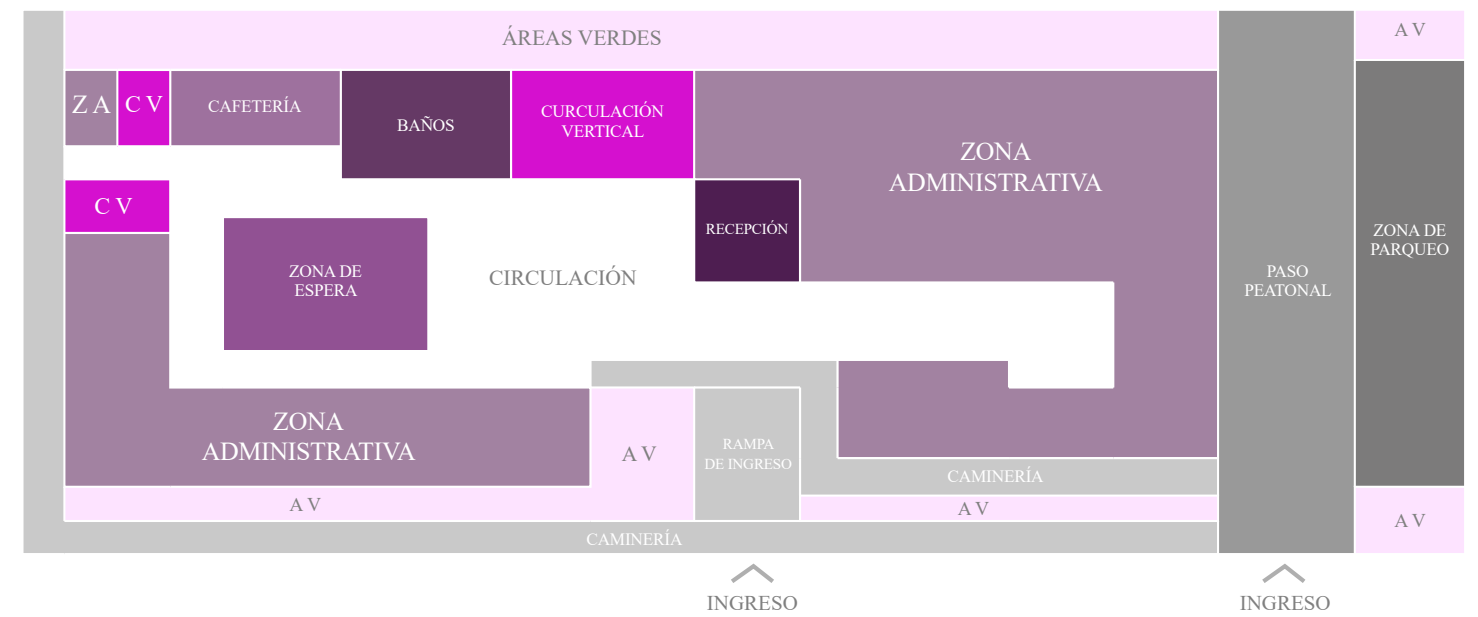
ÁREAS VERDES

A V

Z A

C V

CAFETERÍA

BAÑOS

CURCULACIÓN VERTICAL

ZONA ADMINISTRATIVA

C V

RECEPCIÓN

ZONA DE PARQUEO

ZONA DE ESPERA

CIRCULACIÓN

PASO PEATONAL

ZONA ADMINISTRATIVA

A V

RAMPA DE INGRESO

CAMINERÍA

A V

A V

A V

CAMINERÍA

INGRESO

INGRESO